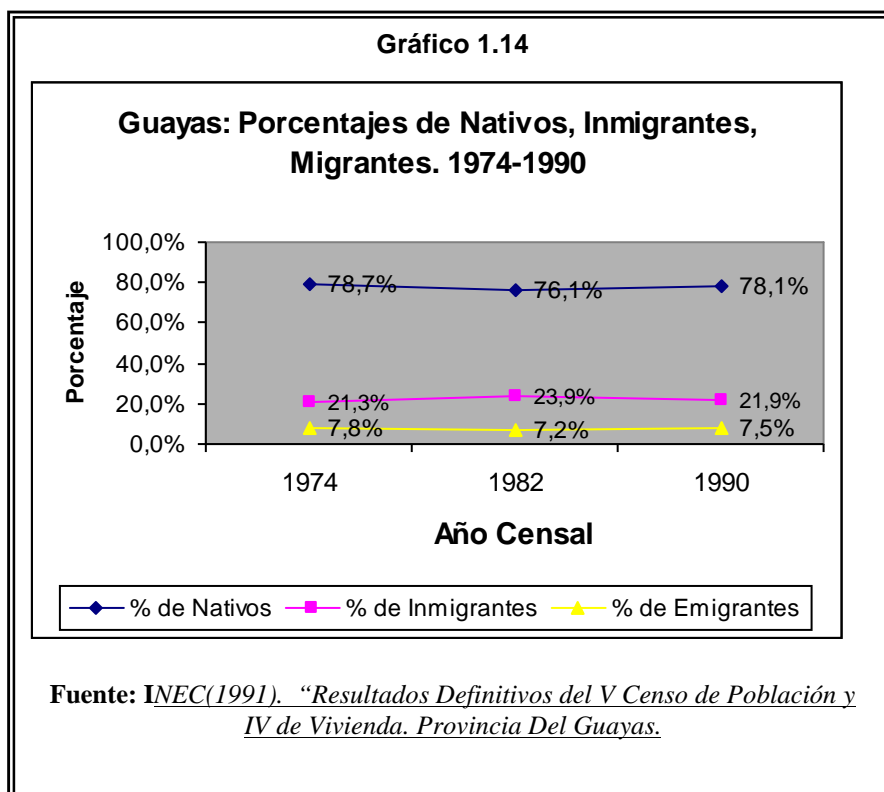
Gráfico 1.14

Guayas: Porcentajes de Nativos, Inmigrantes, Migrantes. 1974-1990

100,0%
80,0%
60,0%
40,0%
20,0%
0,0%

Porcentaje

78,7%
76,1%
78,1%
21,3%
23,9%
21,9%
7,8%
7,2%
7,5%

1974
1982
1990

Año Censal

% de Nativos
% de Inmigrantes
% de Emigrantes

Fuente: INEC(1991). "Resultados Definitivos del V Censo de Población y IV de Vivienda. Provincia Del Guayas.